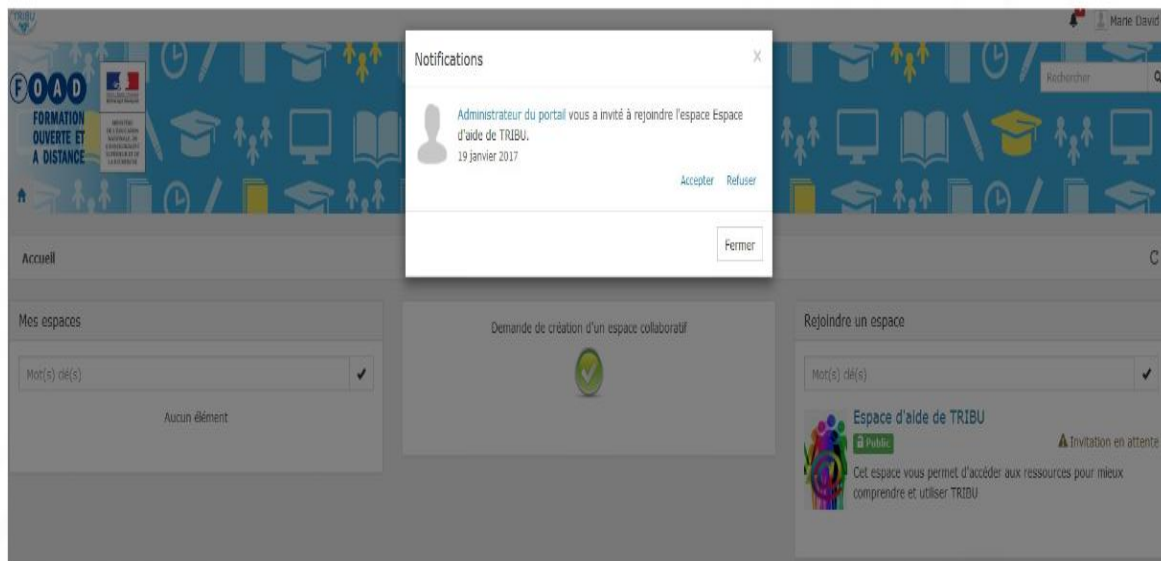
TRIBU

Marie David

FOAD
FORMATION OUVERTE ET A DISTANCE

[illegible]

Rechercher

Notifications

X

Administrateur du portail vous a invité à rejoindre l'espace Espace d'aide de TRIBU.
19 janvier 2017

Accepter Refuser

Fermer

Accueil

Mes espaces

Mot(s) clé(s)

Aucun élément

Demande de création d'un espace collaboratif

Rejoindre un espace

Mot(s) clé(s)

Espace d'aide de TRIBU

Public

Invitation en attente

Cet espace vous permet d'accéder aux ressources pour mieux comprendre et utiliser TRIBU